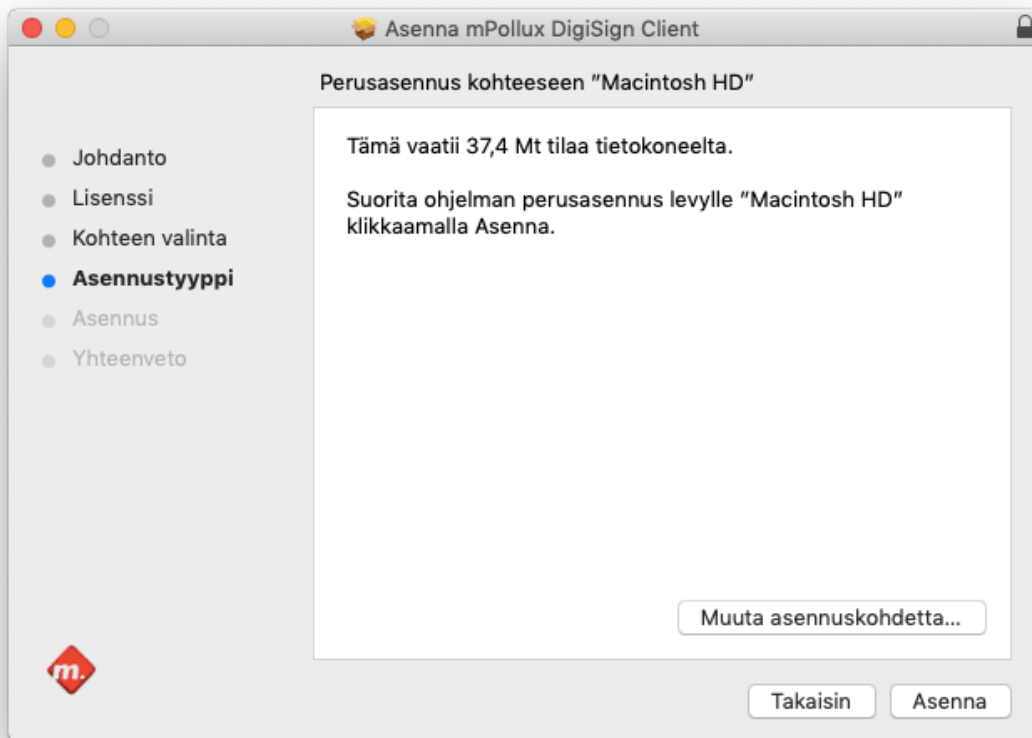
Asenna mPollux DigiSign Client

Perusasennus kohteeseen "Macintosh HD"

Johdanto
Lisenssi
Kohteen valinta
Asennustyyppi
Asennus
Yhteenveto

Tämä vaatii 37,4 Mt tilaa tietokoneelta.

Suorita ohjelman perusasennus levylle "Macintosh HD" klikkaamalla Asenna.

Muuta asennuskohdetta...

m.

Takaisin
Asenna